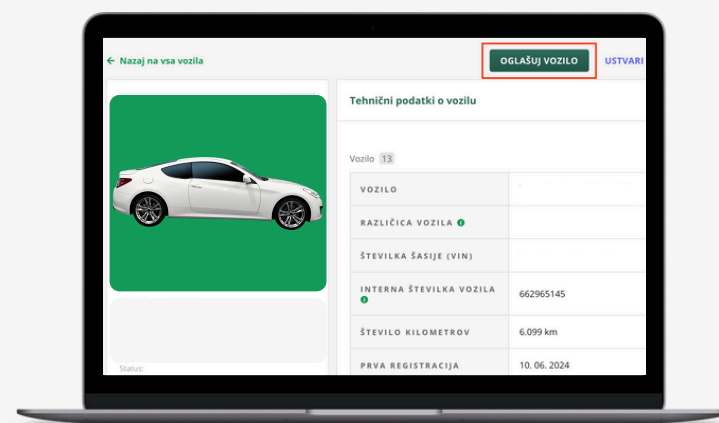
← Nazaj na vsa vozila

OGLAŠUJ VOZILO

USTVARI

Tehnični podatki o vozilu

Vozilo 13

| VOZILO | |
|---|---|
| RAZLIČICA VOZILA | |
| ŠTEVILKA ŠASIJE (VIN) | |
| INTERNA ŠTEVILKA VOZILA | 662965145 |
| ŠTEVILO KILOMETROV | 6.099 km |
| PRVA REGISTRACIJA | 10. 06. 2024 |

Status: